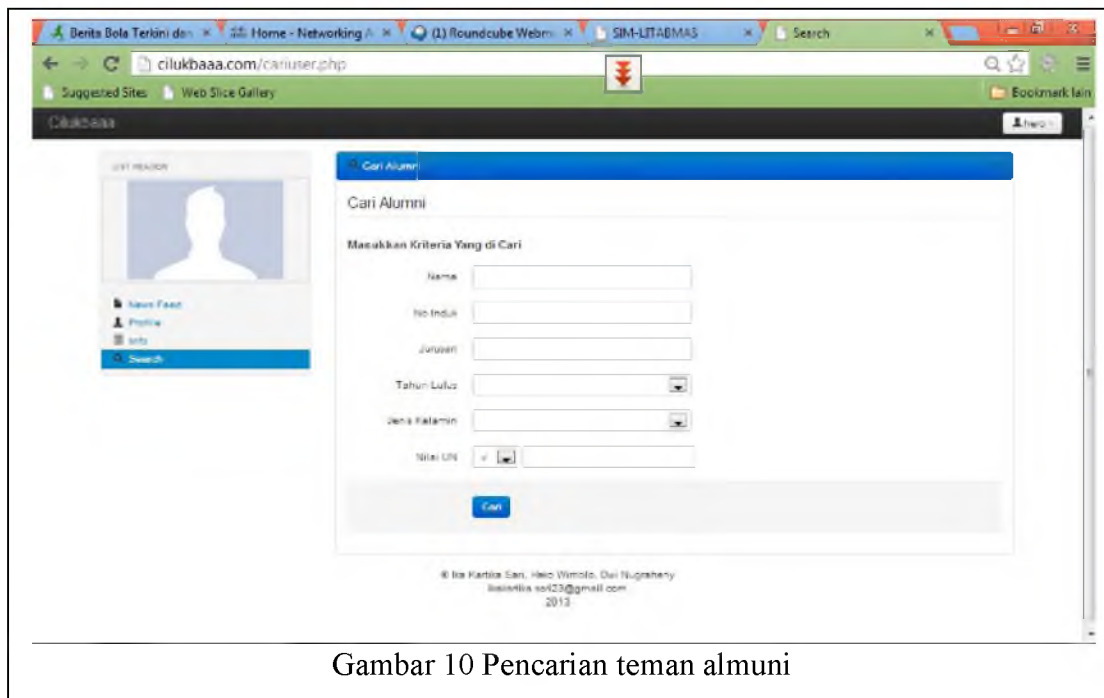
Berita Bola Terkini dan × Home - Networking A × (1) Roundcube Webm × SIM-LITABMAS × Search ×

cilukbaaa.com/cariuser.php

Suggested Sites Web Slice Gallery Bookmark lain

Cilukbaaa

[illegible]

USER READER

News Feed
Profile
Info
Search

Cari Alumni

Cari Alumni

Masukkan Kriteria Yang di Cari

Nama

No Induk

Jurusan

Tahun Lulus

Jenis Kelamin

Nilai UN

Cari

© Ika Kartika Sari, Heio Wimolo, Dwi Nugraheny
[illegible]@gmail.com
2013

Gambar 10 Pencarian teman almuni